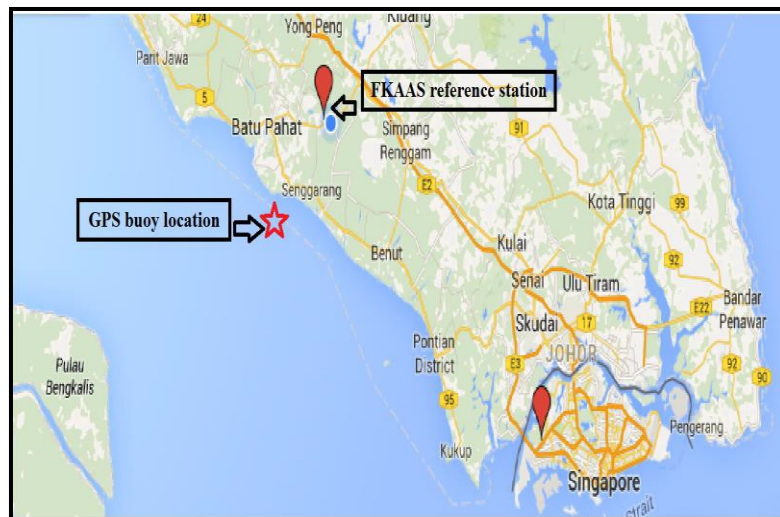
24
Yong Peng
Kluang
Parit Jawa
5
FKAAS reference station
Batu Pahat
Simpang Renggam
91
Senggarang
E2
Kota Tinggi
99
GPS buoy location
Benut
Kulai
92
Senai
Ulu Tiram
E22
Bandar Penawar
Skudai
17
Pontian District
E3
JOHOR
92
Pulau Bengkalis
95
90
Pengerang
Kukup
Singapore
Strait